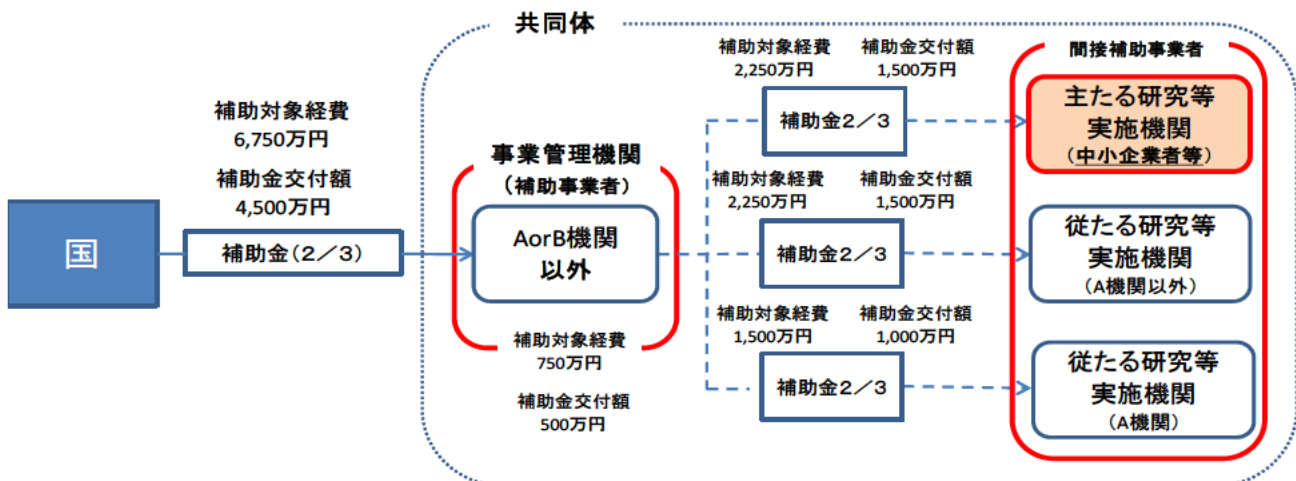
共同体

補助対象経費
6,750万円

補助金交付額
4,500万円

国

補助金（2／3）

事業管理機関
（補助事業者）

AorB機関
以外

補助対象経費
750万円

補助金交付額
500万円

補助対象経費
2,250万円

補助金交付額
1,500万円

補助金2／3

補助対象経費
2,250万円

補助金交付額
1,500万円

補助金2／3

補助対象経費
1,500万円

補助金交付額
1,000万円

補助金2／3

間接補助事業者

主たる研究等
実施機関
（中小企業者等）

従たる研究等
実施機関
（A機関以外）

従たる研究等
実施機関
（A機関）